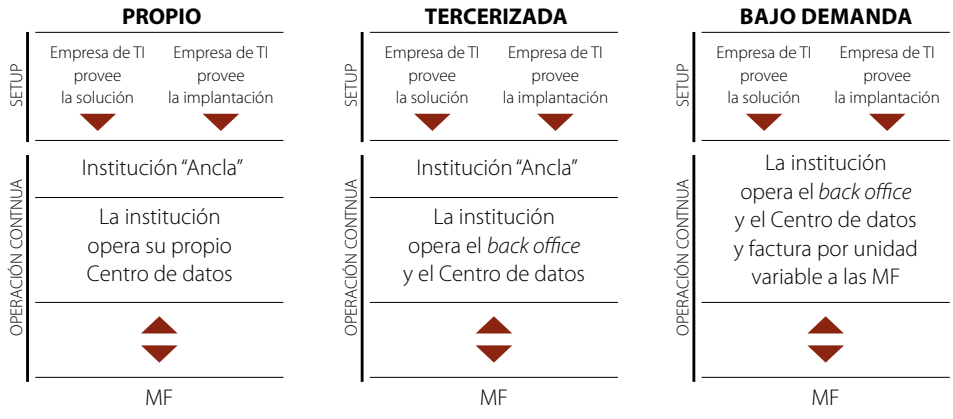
PROPIO

SETUP

Empresa de TI provee la solución

Empresa de TI provee la implantación

OPERACIÓN CONTINUA

Institución "Ancla"

La institución opera su propio Centro de datos

MF

TERCERIZADA

SETUP

Empresa de TI provee la solución

Empresa de TI provee la implantación

OPERACIÓN CONTINUA

Institución "Ancla"

La institución opera el *back office* y el Centro de datos

MF

BAJO DEMANDA

SETUP

Empresa de TI provee la solución

Empresa de TI provee la implantación

OPERACIÓN CONTINUA

La institución opera el *back office* y el Centro de datos y factura por unidad variable a las MF

MF